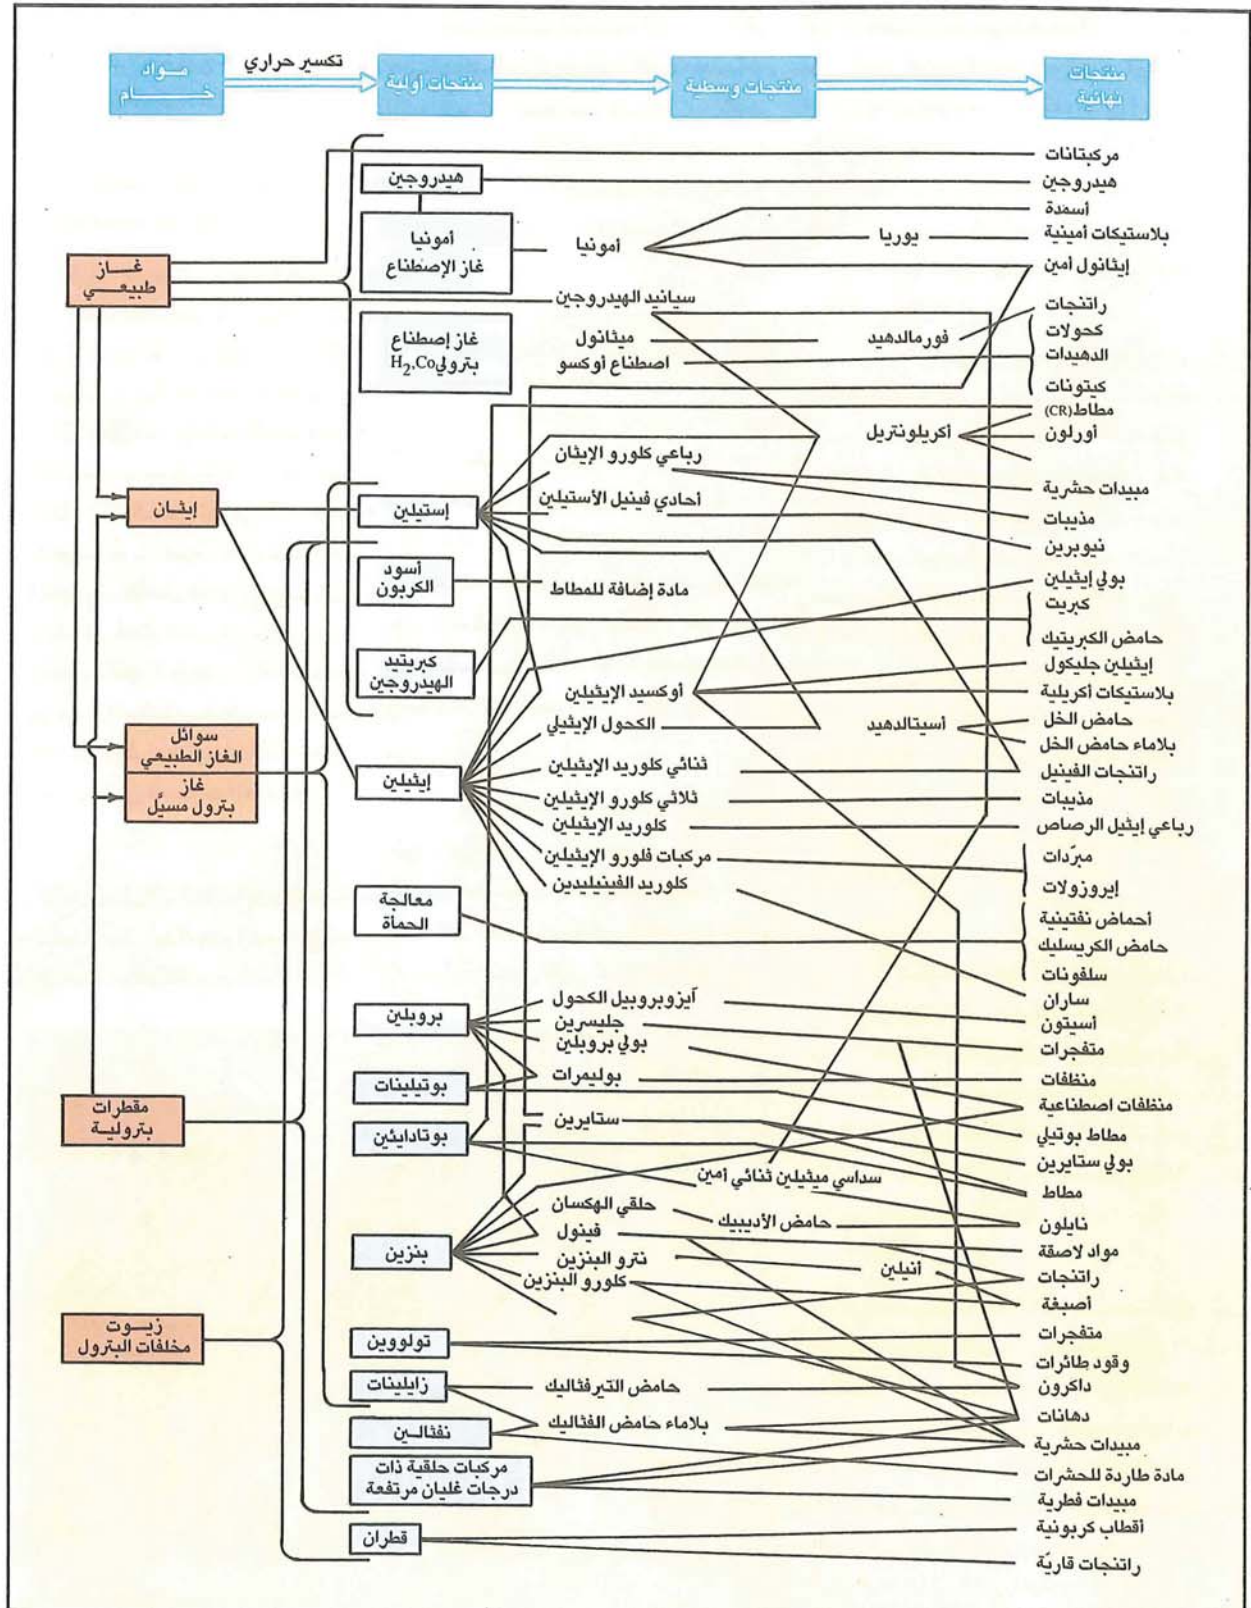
مواد خام

تكسير حراري

منتجات أولية

منتجات وسطية

منتجات نهائية

غاز طبيعي

إيثان

سوائل الغاز الطبيعي

غاز بترول مسيَّل

مقطرات بترولية

زيوت مخلفات البترول

هيدروجين

أمونيا غاز الإصطناع

غاز إصطناع بترولي $H_2,Co$

إستيلين

أسود الكربون

كبريتيد الهيدروجين

إيثيلين

معالجة الحمأة

بروبلين

بوتيلينات

بوتادايئين

بنزين

تولووين

زايلينات

نفثالين

مركبات حلقية ذات درجات غليان مرتفعة

قطران

أمونيا

يوريا

سيانيد الهيدروجين

ميثانول

اصطناع أوكسو

فورمالدهيد

أكريلونتريل

رباعي كلورو الإيثان

أحادي فينيل الأستيلين

مادة إضافة للمطاط

أوكسيد الإيثيلين

الكحول الإيثيلي

أسيتالدهيد

ثنائي كلوريد الإيثيلين

ثلاثي كلورو الإيثيلين

كلوريد الإيثيلين

مركبات فلورو الإيثيلين

كلوريد الفينيليدين

آيزوبروبيل الكحول

جليسرين

بولي بروبلين

بوليمرات

ستايرين

سداسي ميثيلين ثنائي أمين

حلقي الهكسان

حامض الأديبيك

فينول

نترو البنزين

أنيلين

كلورو البنزين

حامض التيرفثاليك

بلاماء حامض الفثاليك

مركبتانات

هيدروجين

أسمدة

بلاستيكات أمينية

إيثانول أمين

راتنجات

كحولات

الدهيدات

كيتونات

مطاط(CR)

أورلون

مبيدات حشرية

مذيبات

نيوبرين

بولي إيثيلين

كبريت

حامض الكبريتيك

إيثيلين جليكول

بلاستيكات أكريلية

حامض الخل

بلاماء حامض الخل

راتنجات الفينيل

مذيبات

رباعي إيثيل الرصاص

مبرّدات

إيروزولات

أحماض نفثينية

حامض الكريسليك

سلفونات

ساران

أسيتون

متفجرات

منظفات

منظفات اصطناعية

مطاط بوتيلي

بولي ستايرين

مطاط

نايلون

مواد لاصقة

راتنجات

أصبغة

متفجرات

وقود طائرات

داكرون

دهانات

مبيدات حشرية

مادة طاردة للحشرات

مبيدات فطرية

أقطاب كربونية

راتنجات قاريّة